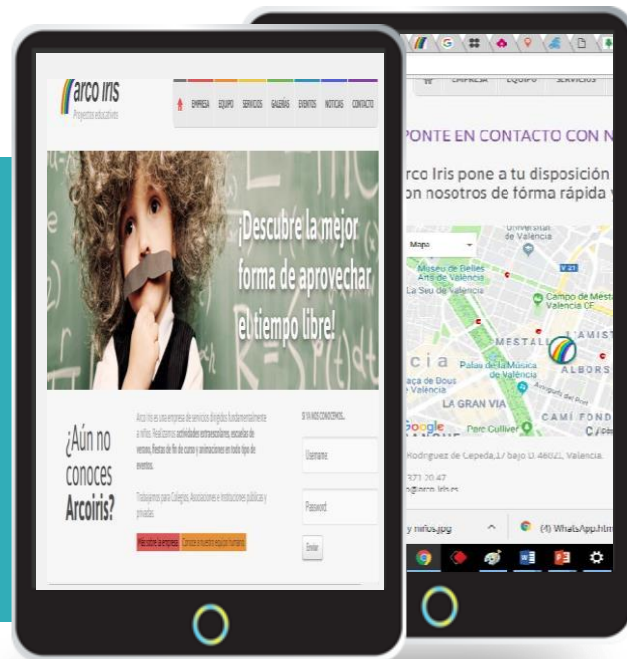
arco iris
Proyectos educativos

EMPRESA EQUIPO SERVICIOS GALERÍA EVENTOS NOTICIAS CONTACTO

¡Descubre la mejor forma de aprovechar el tiempo libre!

¿Aún no conoces Arcoiris?

Arco Iris es una empresa de servicios dirigidos fundamentalmente a niños. Realizamos actividades extraescolares, escuelas de verano, fiestas de fin de curso y animaciones en todo tipo de eventos.

Trabajamos para Colegios, Asociaciones e Instituciones públicas y privadas.

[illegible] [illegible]

SI YA NOS CONOCES...
Username
Password
Enviar

EMPRESA EQUIPO SERVICIOS

PONTE EN CONTACTO CON N

arco Iris pone a tu disposición
on nosotros de forma rápida y

Mapa
Universitat de València
Museu de Belles Arts de València
La Seu de València
Campo de Mestalla Valencia CF
MESTALLA
Palau de la Música de València
ALBORS
LA GRAN VIA
Pere Cullverr
CAMÍ FOND
Google

Rodriguez de Cepeda,17 bajo D.46021, Valencia.
371 20 47
@arco-iris.es

y niños.jpg
(4) WhatsApp.htm